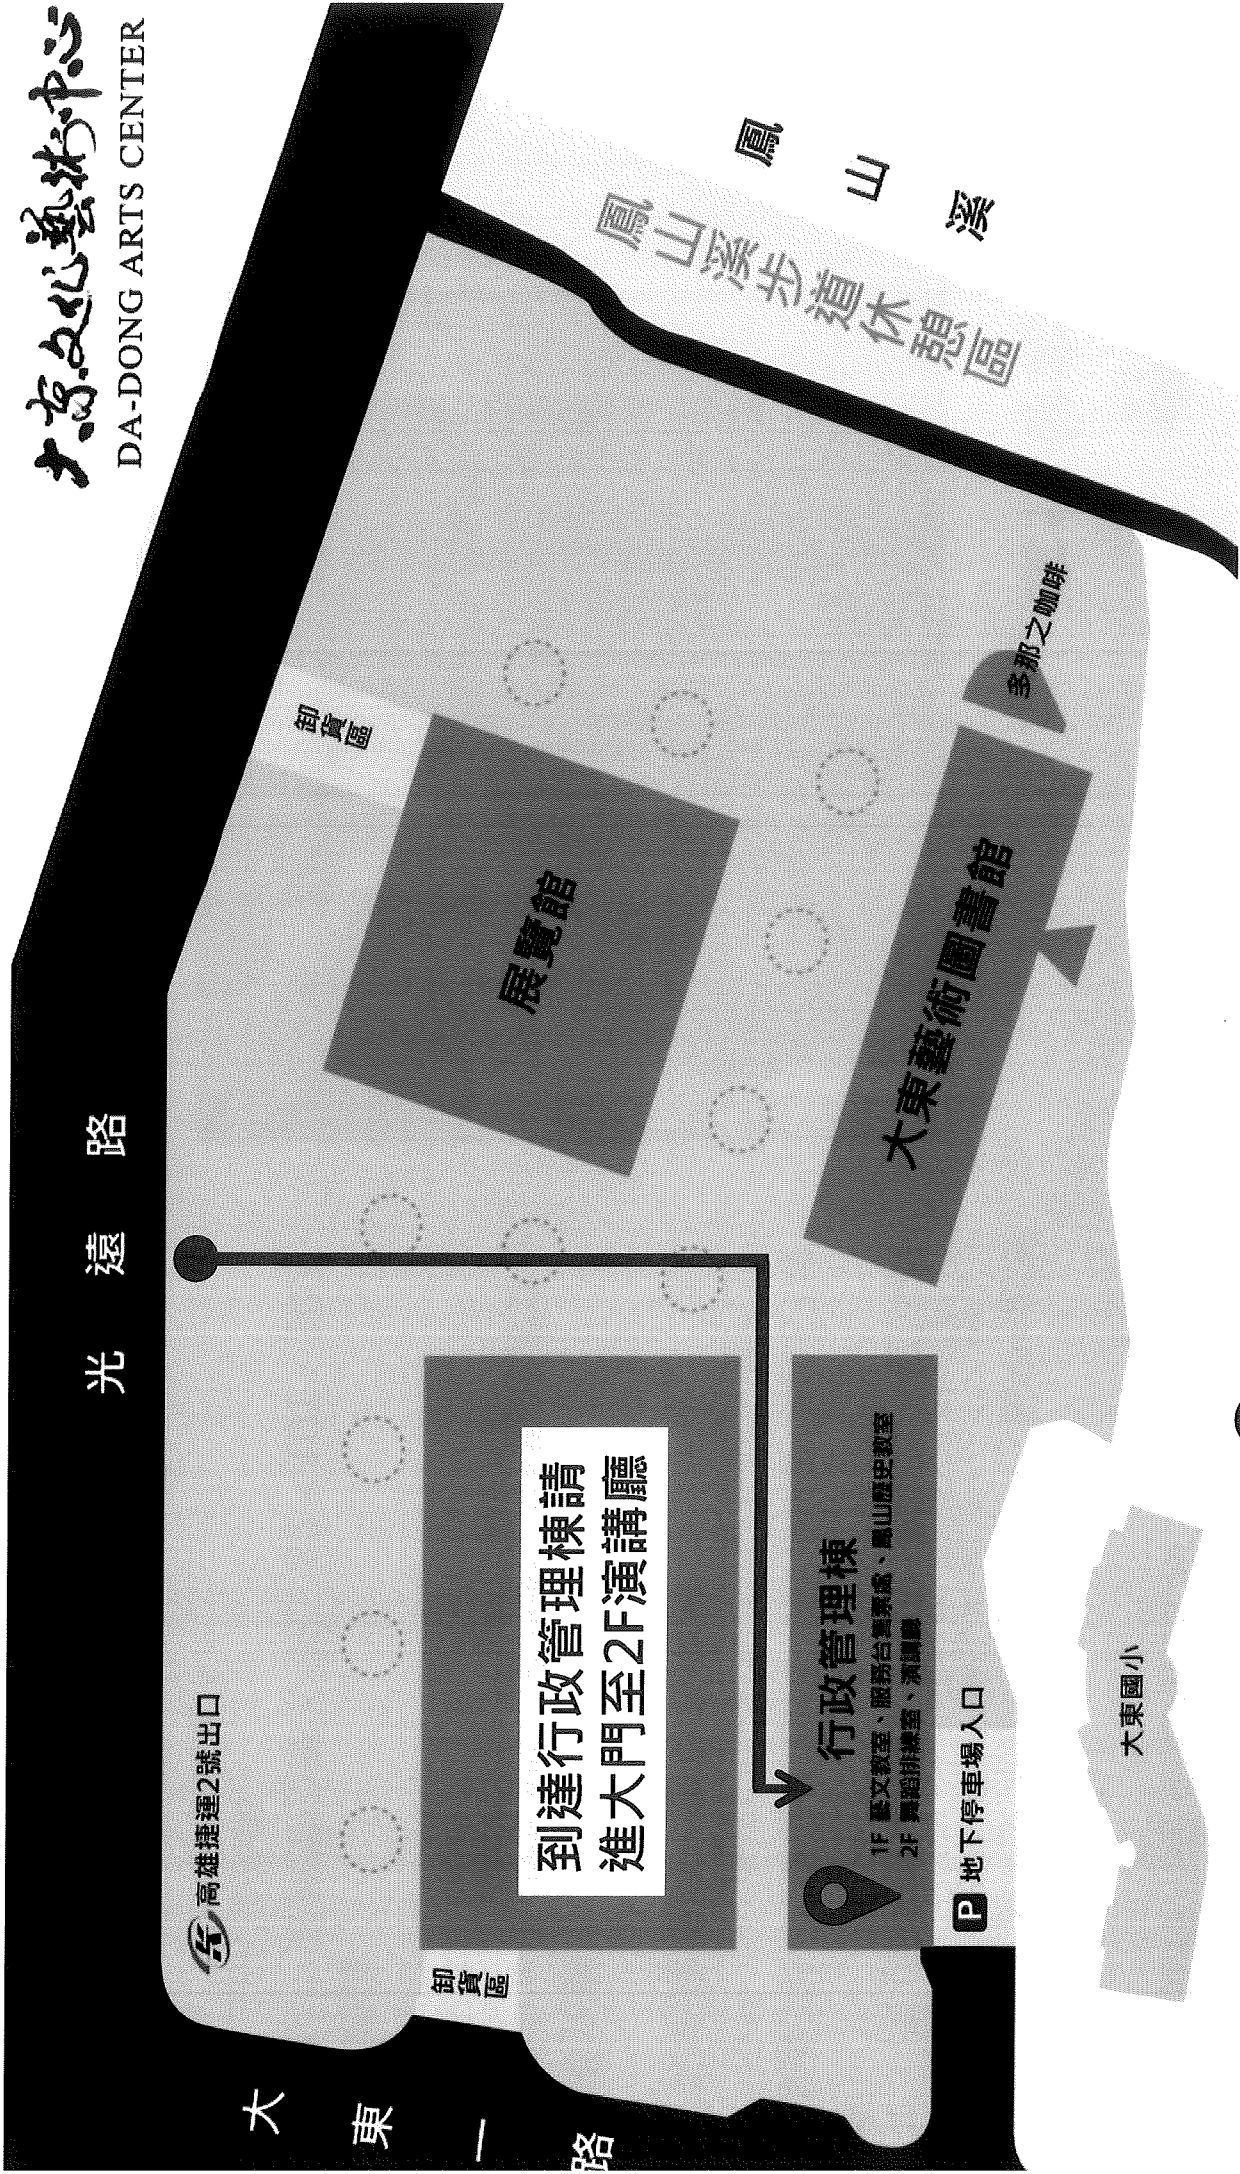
大東文化藝術中心
DA-DONG ARTS CENTER

鳳山溪

鳳山溪步道休憩區

卸貨區

多那之咖啡

展覽館

大東藝術圖書館

光遠路

到達行政管理棟請進大門至2F演講廳

行政管理棟
1F 藝文教室、服務台售票處、鳳山歷史教室
2F 舞蹈排練室、演講廳

高雄捷運2號出口

卸貨區

P 地下停車場入口

大東國小

大東一路